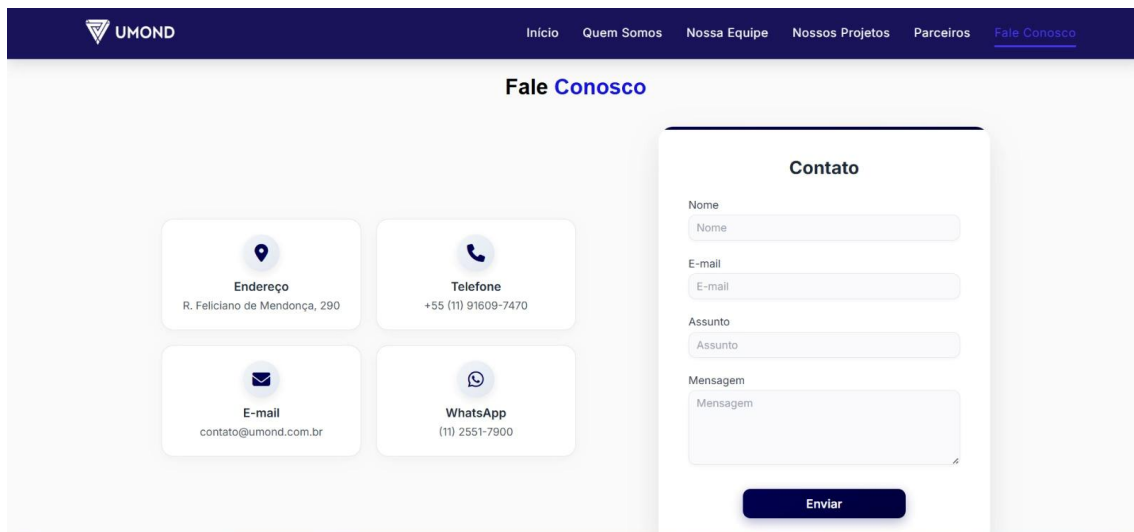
UMOND

Início Quem Somos Nossa Equipe Nossos Projetos Parceiros Fale Conosco

Fale Conosco

Endereço
R. Feliciano de Mendonça, 290

Telefone
+55 (11) 91609-7470

E-mail
contato@umond.com.br

WhatsApp
(11) 2551-7900

Contato

Nome
Nome

E-mail
E-mail

Assunto
Assunto

Mensagem
Mensagem

Enviar